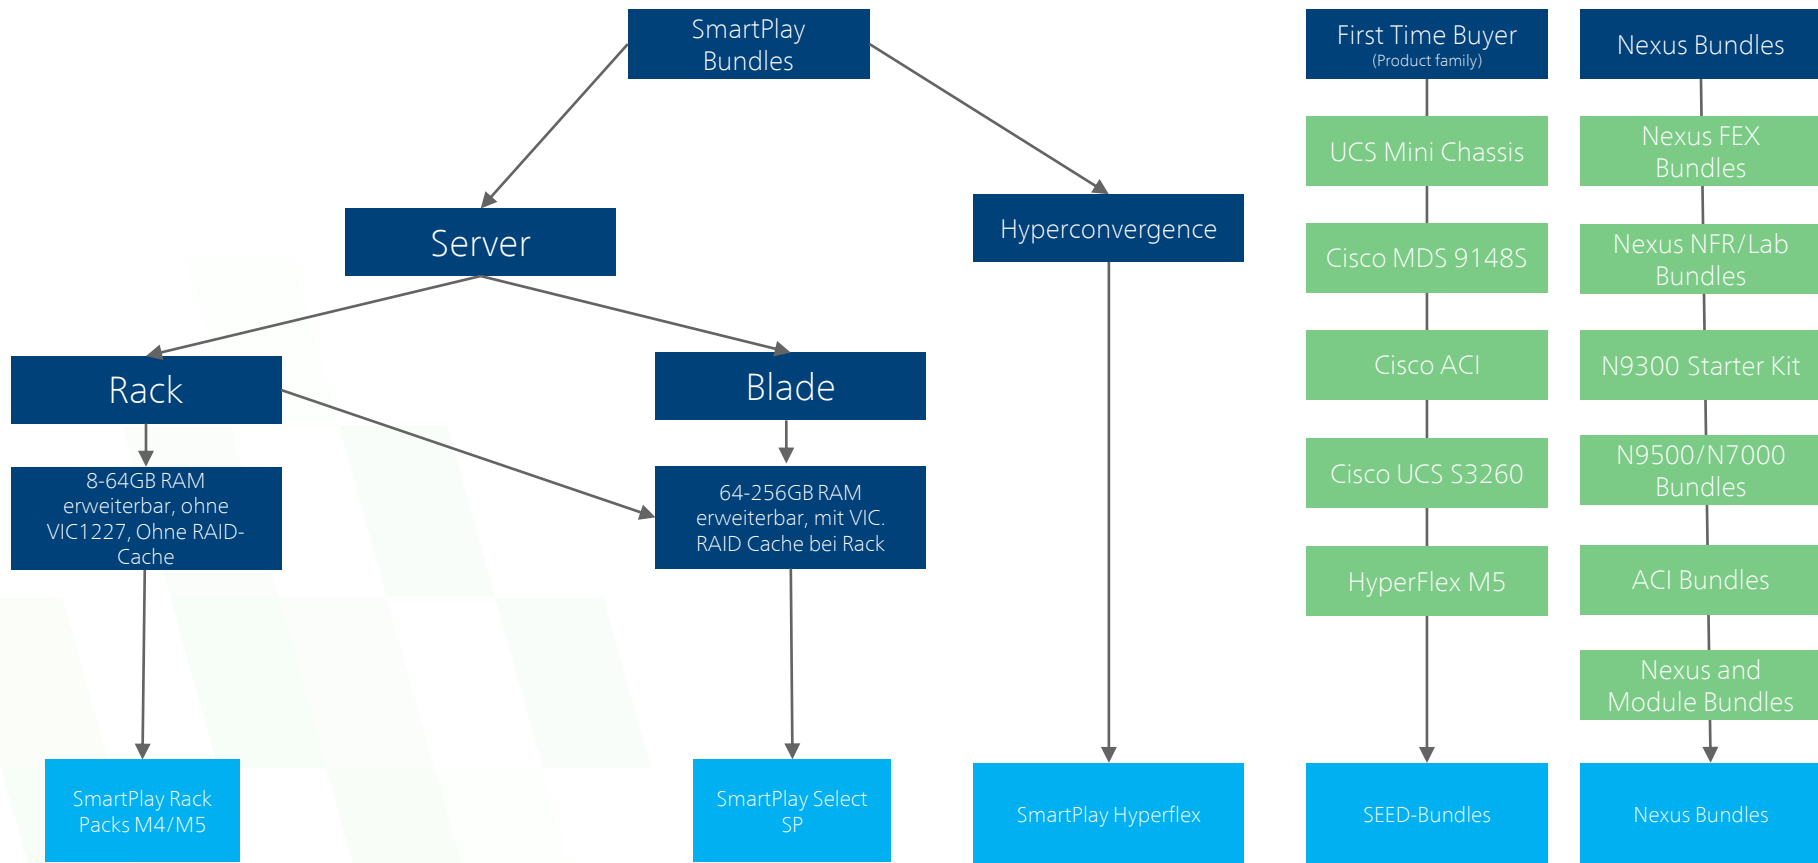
SmartPlay Bundles

Server

Hyperconvergence

Rack

Blade

8-64GB RAM erweiterbar, ohne VIC1227, Ohne RAID-Cache

64-256GB RAM erweiterbar, mit VIC. RAID Cache bei Rack

SmartPlay Rack Packs M4/M5

SmartPlay Select SP

SmartPlay Hyperflex

First Time Buyer
(Product family)

UCS Mini Chassis

Cisco MDS 9148S

Cisco ACI

Cisco UCS S3260

HyperFlex M5

SEED-Bundles

Nexus Bundles

Nexus FEX Bundles

Nexus NFR/Lab Bundles

N9300 Starter Kit

N9500/N7000 Bundles

ACI Bundles

Nexus and Module Bundles

Nexus Bundles